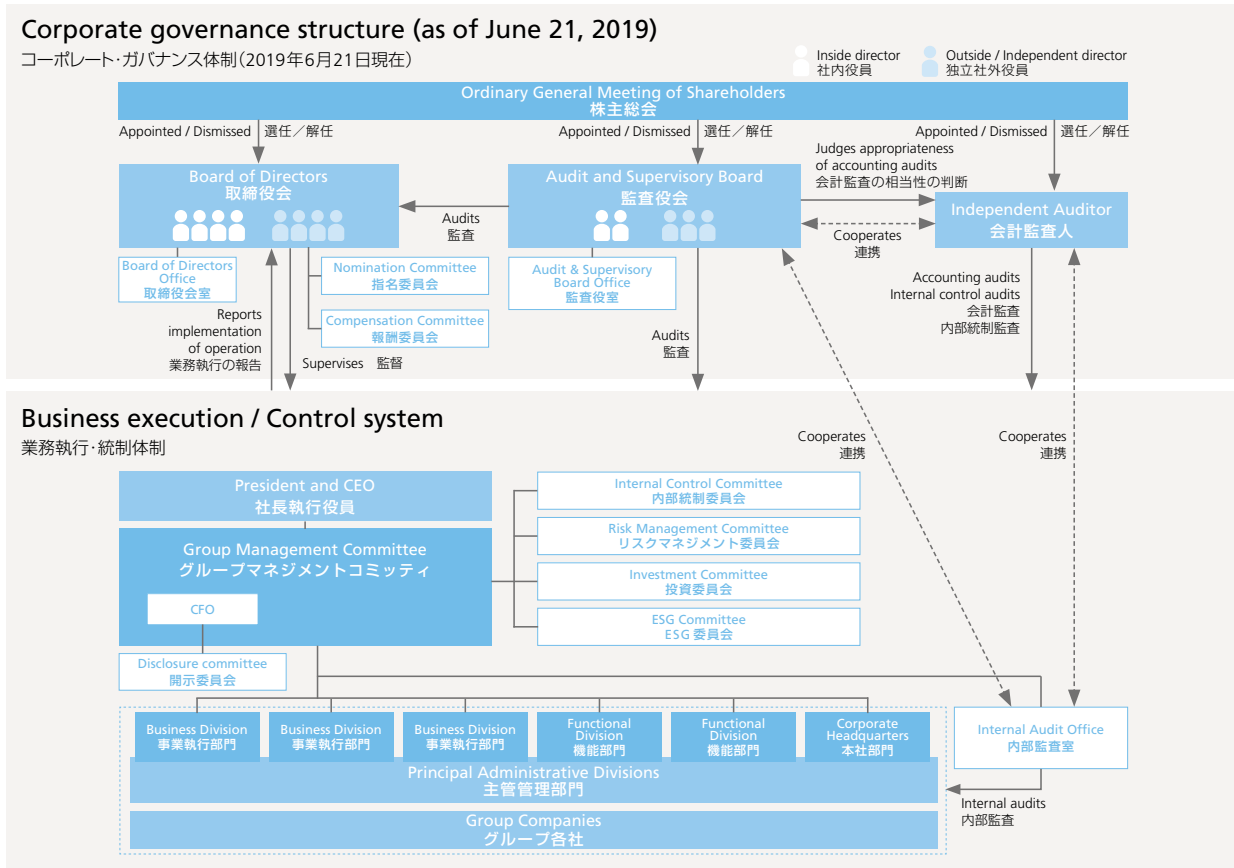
Corporate governance structure (as of June 21, 2019)
コーポレート・ガバナンス体制（2019年6月21日現在）

Inside director
社内役員
Outside / Independent director
独立社外役員

Ordinary General Meeting of Shareholders
株主総会

Appointed / Dismissed 選任／解任
Appointed / Dismissed 選任／解任
Appointed / Dismissed 選任／解任

Board of Directors
取締役会

Audits
監査

Audit and Supervisory Board
監査役会

Judges appropriateness of accounting audits
会計監査の相当性の判断

Independent Auditor
会計監査人

Cooperates
連携

Board of Directors Office
取締役会室

Nomination Committee
指名委員会

Compensation Committee
報酬委員会

Audit & Supervisory Board Office
監査役室

Accounting audits
Internal control audits
会計監査
内部統制監査

Reports implementation of operation
業務執行の報告

Supervises 監督

Audits
監査

Business execution / Control system
業務執行・統制体制

Cooperates
連携

Cooperates
連携

President and CEO
社長執行役員

Internal Control Committee
内部統制委員会

Risk Management Committee
リスクマネジメント委員会

Group Management Committee
グループマネジメントコミッティ

Investment Committee
投資委員会

CFO

ESG Committee
ESG 委員会

Disclosure committee
開示委員会

Business Division
事業執行部門

Business Division
事業執行部門

Business Division
事業執行部門

Functional Division
機能部門

Functional Division
機能部門

Corporate Headquarters
本社部門

Internal Audit Office
内部監査室

Principal Administrative Divisions
主管管理部門

Internal audits
内部監査

Group Companies
グループ各社